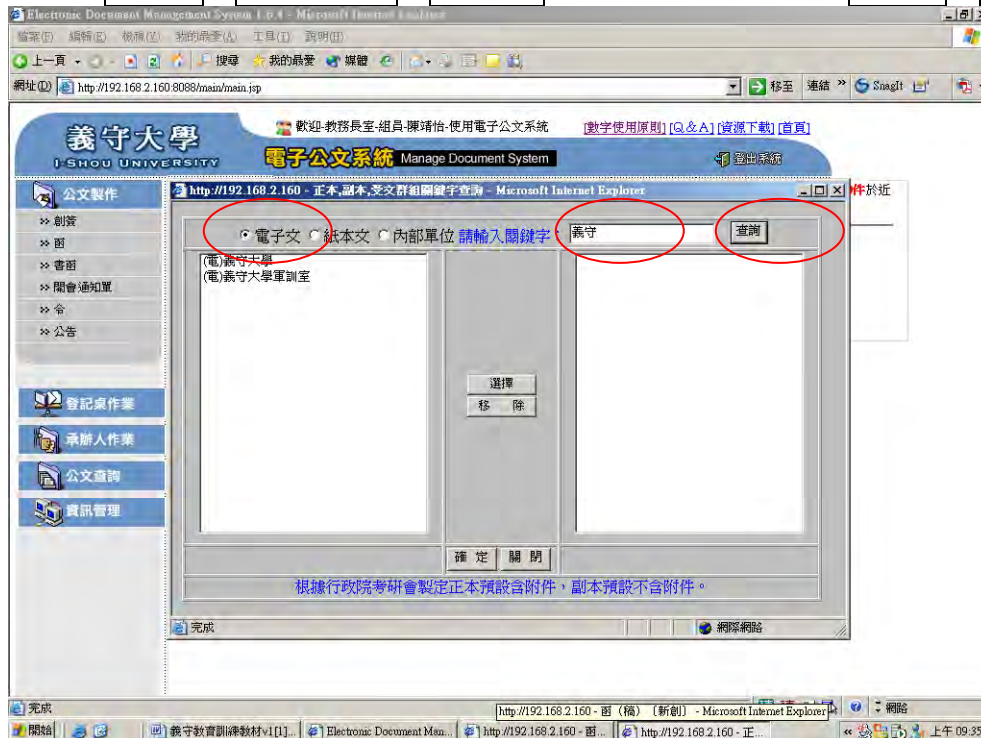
Electronic Document Management System 1.0.4 - Microsoft Internet Explorer

檔案(F) 編輯(E) 檢視(V) 我的最愛(A) 工具(T) 說明(H)

上一頁 搜尋 我的最愛 媒體

網址(D) http://192.168.2.160:8088/main/main.jsp 移至 連結 SnagIt

義守大學 I-SHOU UNIVERSITY

歡迎-教務長室-組員-陳靖怡-使用電子公文系統 [數字使用原則] [Q&A] [資源下載] [首頁]

電子公文系統 Manage Document System

登出系統

公文製作
» 創簽
» 函
» 書函
» 開會通知單
» 令
» 公告

登記桌作業
承辦人作業
公文查詢
資訊管理

件於近

http://192.168.2.160 - 正本,副本,受文群組關鍵字查詢 - Microsoft Internet Explorer

電子文 紙本文 內部單位 請輸入關鍵字： 義守 查詢

(電)義守大學
(電)義守大學軍訓室

選擇
移除

確定 關閉

根據行政院考研會製定正本預設含附件，副本預設不含附件。

完成 網際網路

完成

http://192.168.2.160 - 函（稿）〔新創〕 - Microsoft Internet Explorer

網路

開始 義守教育訓練教材v1[1]... Electronic Document Man... http://192.168.2.160 - 函... http://192.168.2.160 - 正... 上午 09:35